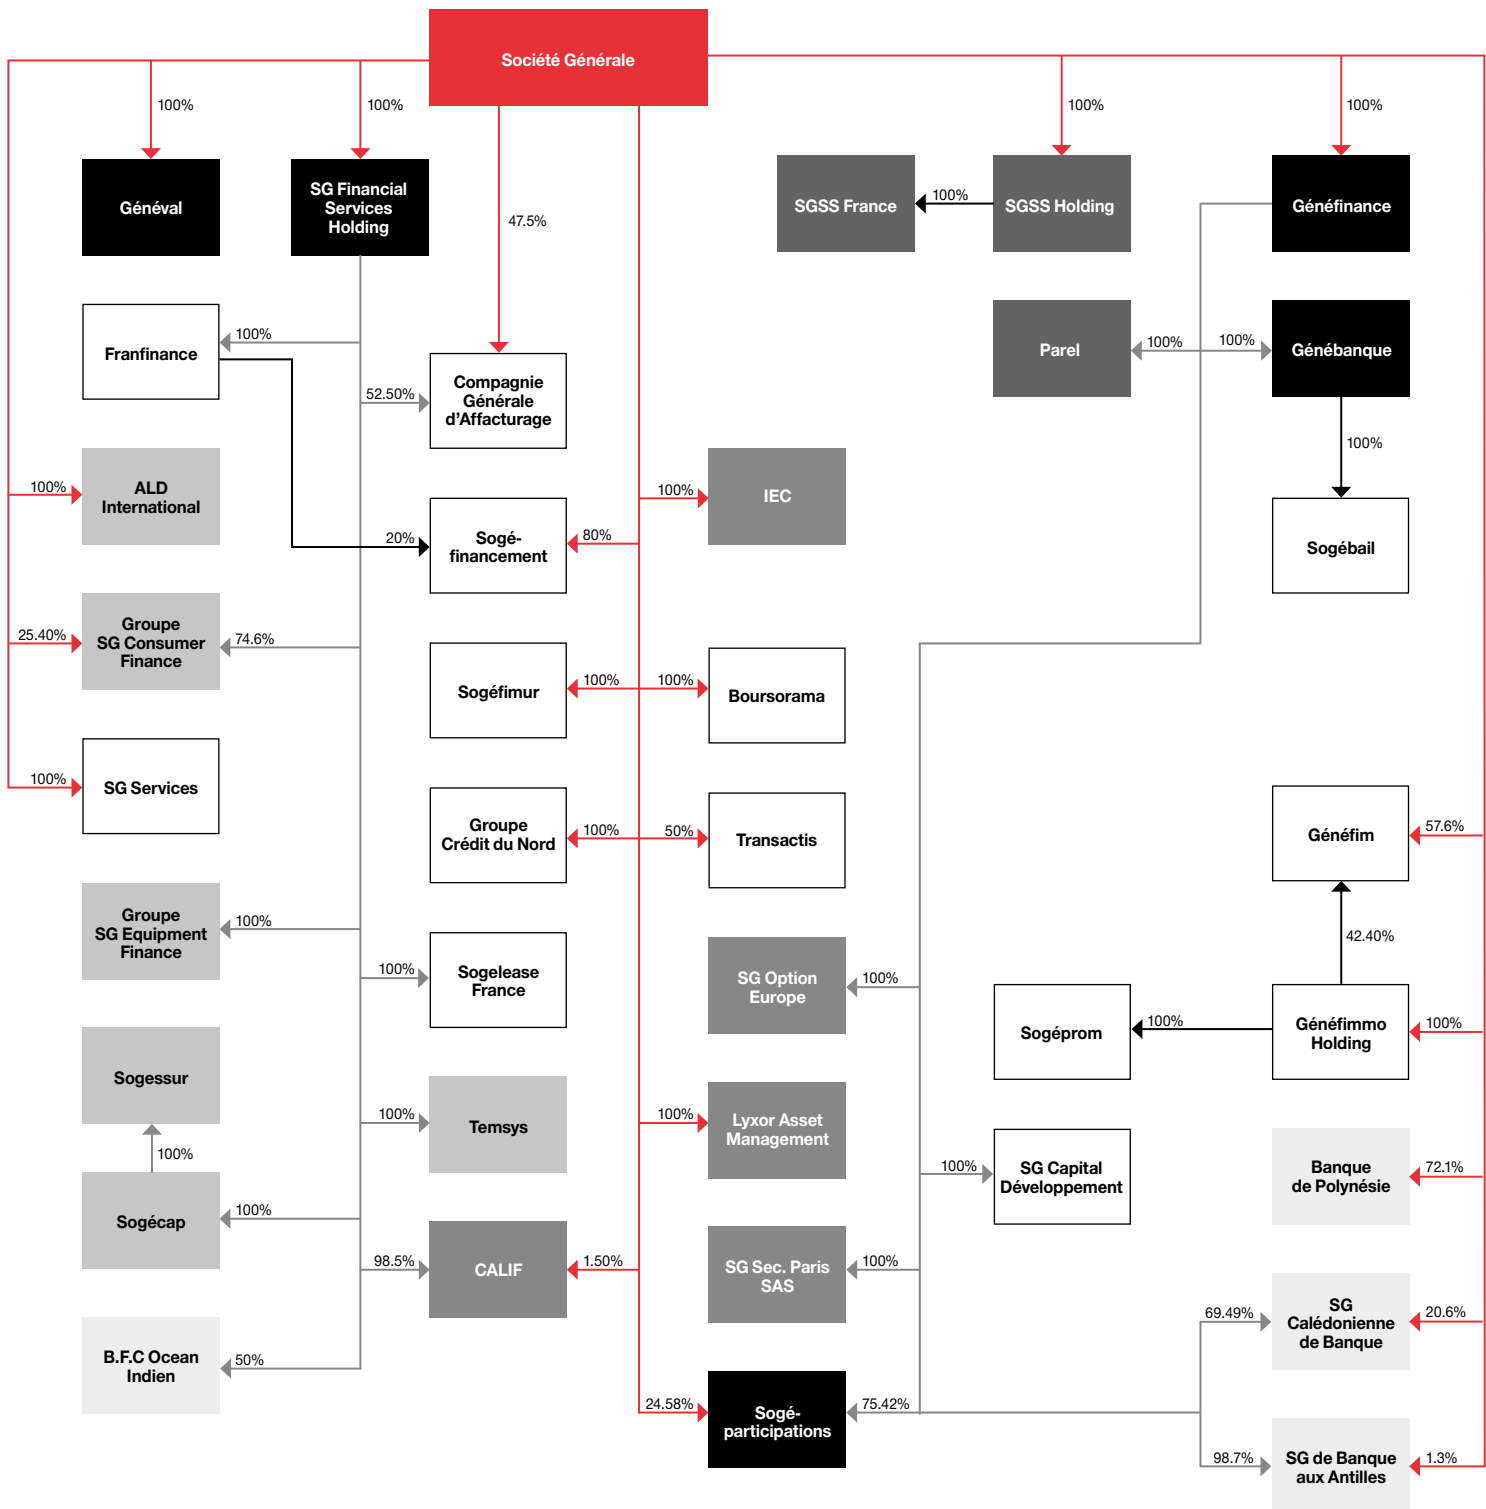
Société Générale

100%
100%
47.5%
100%
100%

Généval

SG Financial Services Holding

SGSS France
100%
SGSS Holding

Génés finance

Franfinance
100%
52.50%
Compagnie Générale d'Affacturage

Parel
100%
100%
Génébanque
100%

100%
ALD International

100%
IEC

20%
Sogé-financement
80%

Sogébail

25.40%
Groupe SG Consumer Finance
74.6%

Sogéfimur
100%
100%
Boursorama

100%
SG Services

Groupe Crédit du Nord
100%
50%
Transactis

Généfim
57.6%

42.40%

Groupe SG Equipment Finance
100%

100%
Sogelease France

SG Option Europe
100%

Sogéprom
100%
Généfimmo Holding
100%

Sogessur
100%
Sogécap
100%

100%
Temsys

100%
Lyxor Asset Management

100%
SG Capital Développement

Banque de Polynésie
72.1%

98.5%
CALIF
1.50%

SG Sec. Paris SAS
100%

69.49%
SG Calédonienne de Banque
20.6%

B.F.C Ocean Indien
50%

24.58%
Sogé-participations
75.42%

98.7%
SG de Banque aux Antilles
1.3%